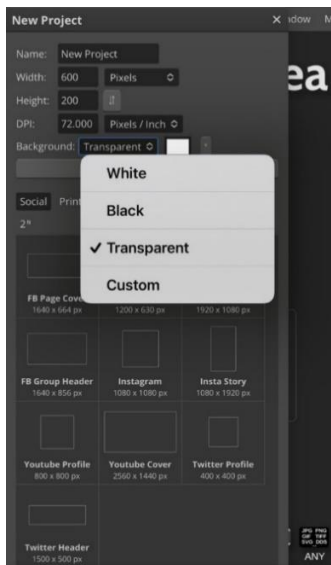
New Project
×
ndow M
Name: New Project
Width: 600 Pixels
Height: 200
DPI: 72.000 Pixels / Inch
Background: Transparent
ea
White
Black
✓ Transparent
Custom
Social Print
2ª
FB Page Cover
1640 x 664 px
1200 x 630 px
1920 x 1080 px
FB Group Header
1640 x 856 px
Instagram
1080 x 1080 px
Insta Story
1080 x 1920 px
Youtube Profile
800 x 800 px
Youtube Cover
2560 x 1440 px
Twitter Profile
400 x 400 px
Twitter Header
1500 x 500 px
JPG PNG GIF TIFF SVG DDS
ANY